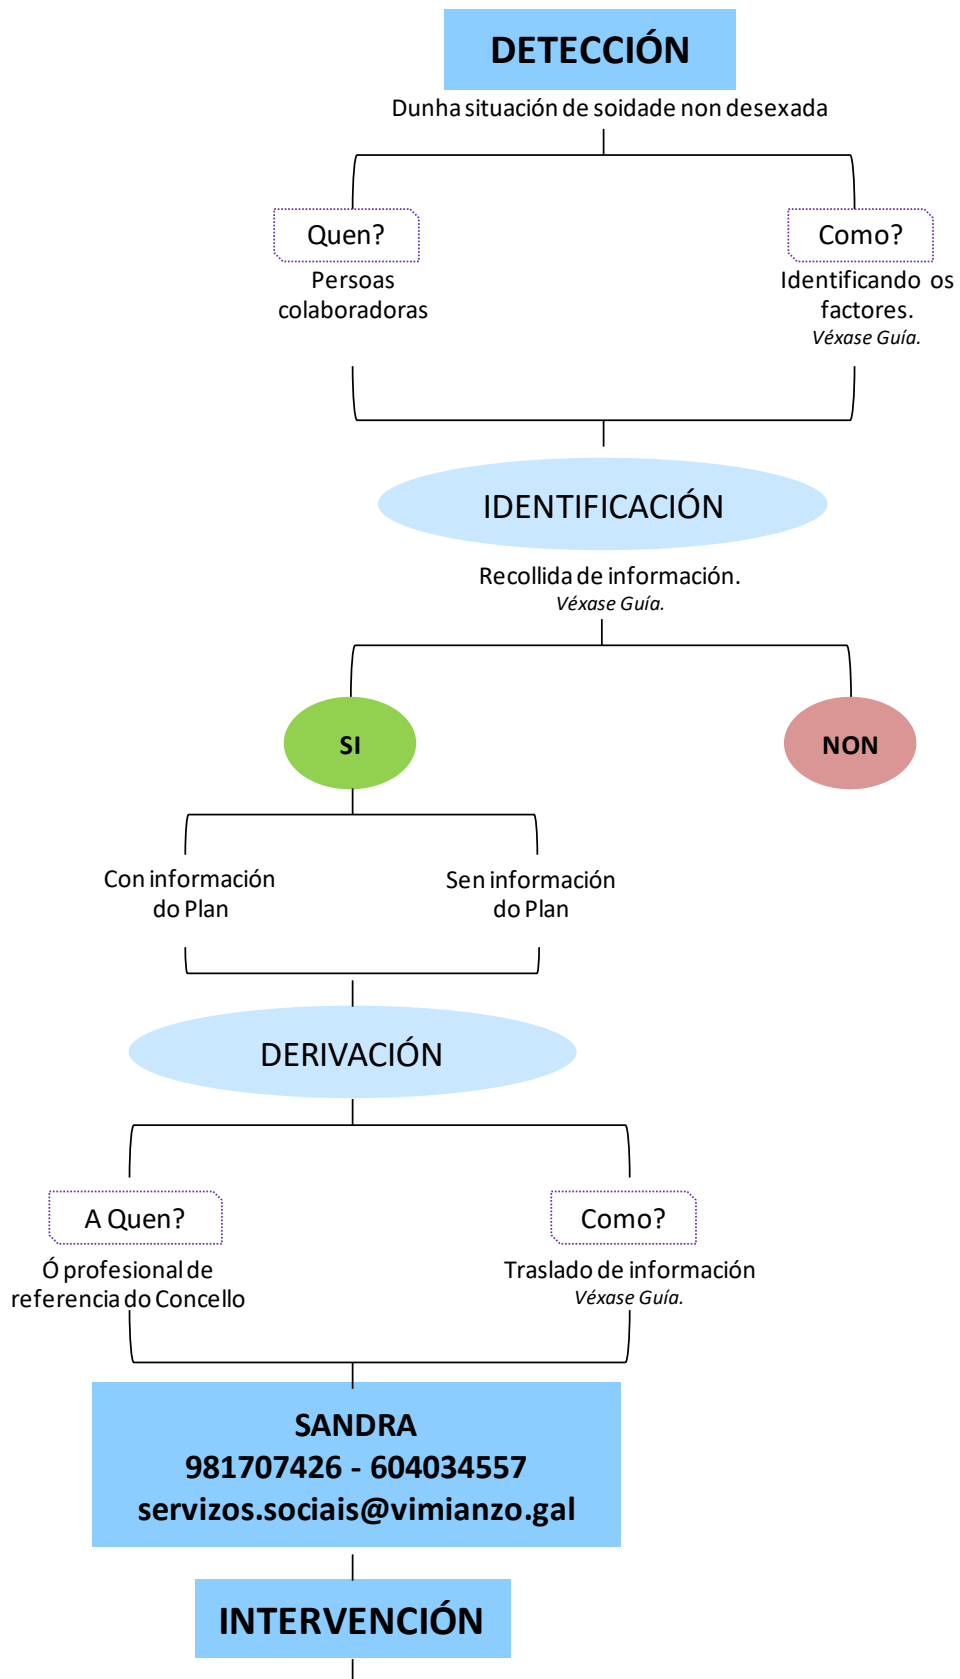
DETECCIÓN

Dunha situación de soidade non desexada

Quen?

Persoas colaboradoras

Como?

Identificando os factores.
Véxase Guía.

IDENTIFICACIÓN

Recollida de información.
Véxase Guía.

SI

NON

Con información do Plan

Sen información do Plan

DERIVACIÓN

A Quen?

Ó profesional de referencia do Concello

Como?

Traslado de información
Véxase Guía.

SANDRA
981707426 - 604034557
servizos.sociais@vimianzo.gal

INTERVENCIÓN